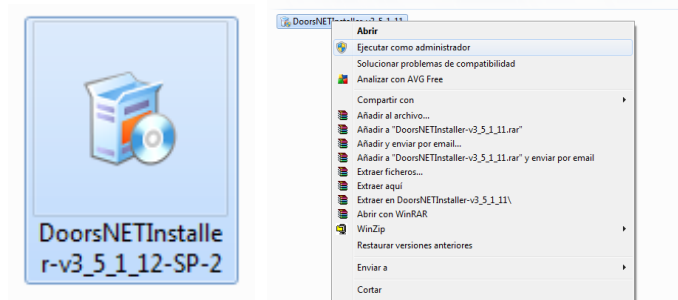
DoorsNETInstaller-v3_5_1_12-SP-2

DoorsNETInstaller-v3_5_1_11

Abrir
Ejecutar como administrador
Solucionar problemas de compatibilidad
Analizar con AVG Free
Compartir con
Añadir al archivo...
Añadir a "DoorsNETInstaller-v3_5_1_11.rar"
Añadir y enviar por email...
Añadir a "DoorsNETInstaller-v3_5_1_11.rar" y enviar por email
Extraer ficheros...
Extraer aquí
Extraer en DoorsNETInstaller-v3_5_1_11\
Abrir con WinRAR
WinZip
Restaurar versiones anteriores
Enviar a
Cortar